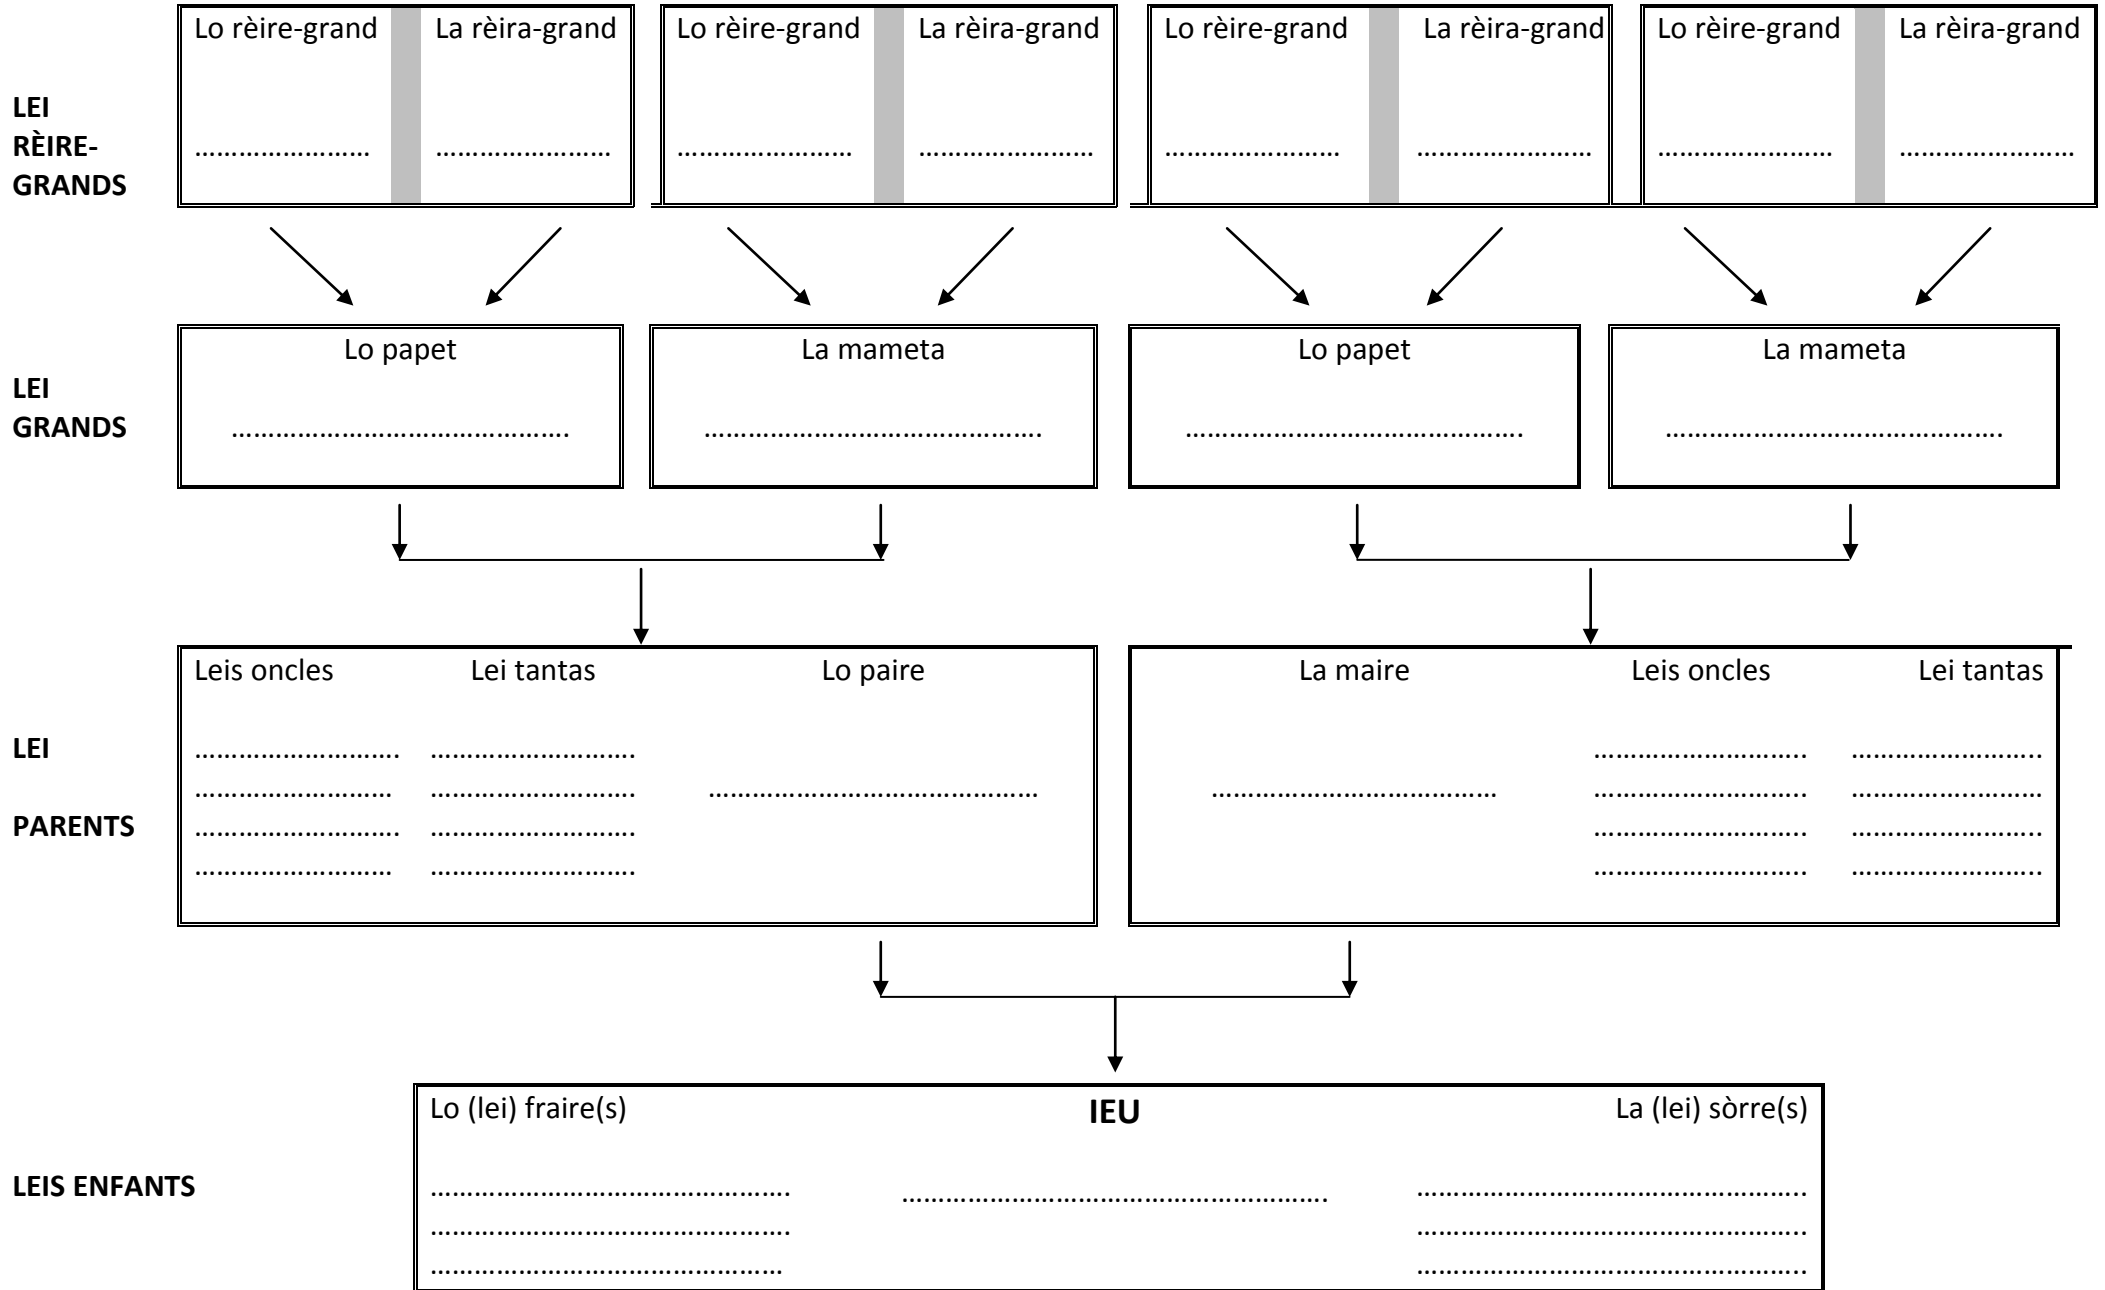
LEI RÈIRE-GRANDS

Lo rèire-grand
……………………

La rèira-grand
……………………

Lo rèire-grand
……………………

La rèira-grand
……………………

Lo rèire-grand
……………………

La rèira-grand
……………………

Lo rèire-grand
……………………

La rèira-grand
……………………

LEI GRANDS

Lo papet
……………………………………

La mameta
……………………………………

Lo papet
……………………………………

La mameta
……………………………………

LEI PARENTS

Leis oncles
……………………
……………………
……………………
……………………

Lei tantas
……………………
……………………
……………………
……………………

Lo paire
……………………………………

La maire
……………………………………

Leis oncles
……………………
……………………
……………………
……………………

Lei tantas
……………………
……………………
……………………
……………………

LEIS ENFANTS

Lo (lei) fraire(s)
……………………………………
……………………………………
……………………………………

**IEU**
……………………………………………

La (lei) sòrre(s)
……………………………………
……………………………………
……………………………………